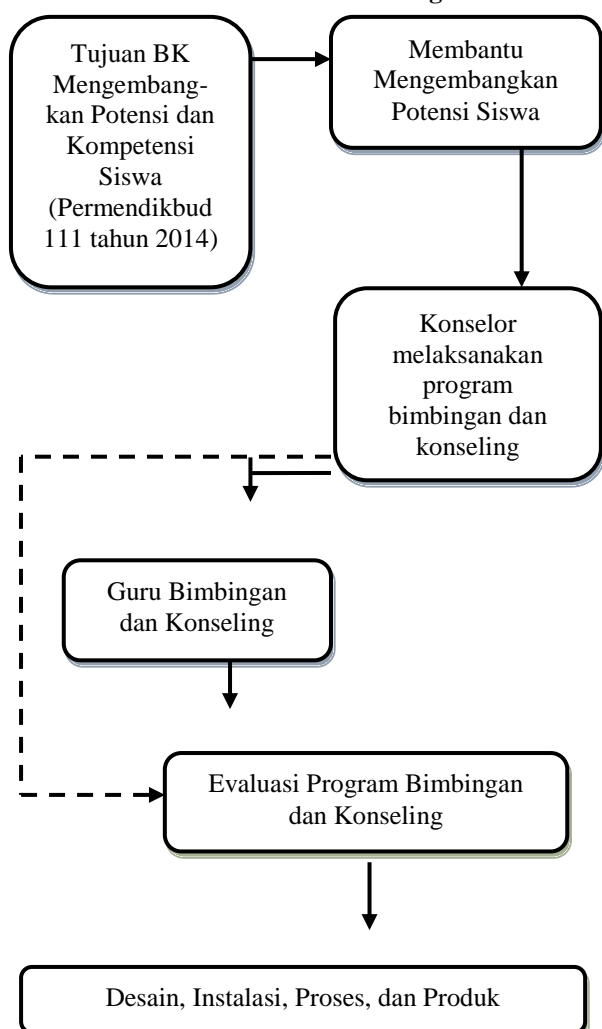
Tujuan BK Mengembangkan Potensi dan Kompetensi Siswa (Permendikbud 111 tahun 2014)

Membantu Mengembangkan Potensi Siswa

Konselor melaksanakan program bimbingan dan konseling

Guru Bimbingan dan Konseling

Evaluasi Program Bimbingan dan Konseling

Desain, Instalasi, Proses, dan Produk